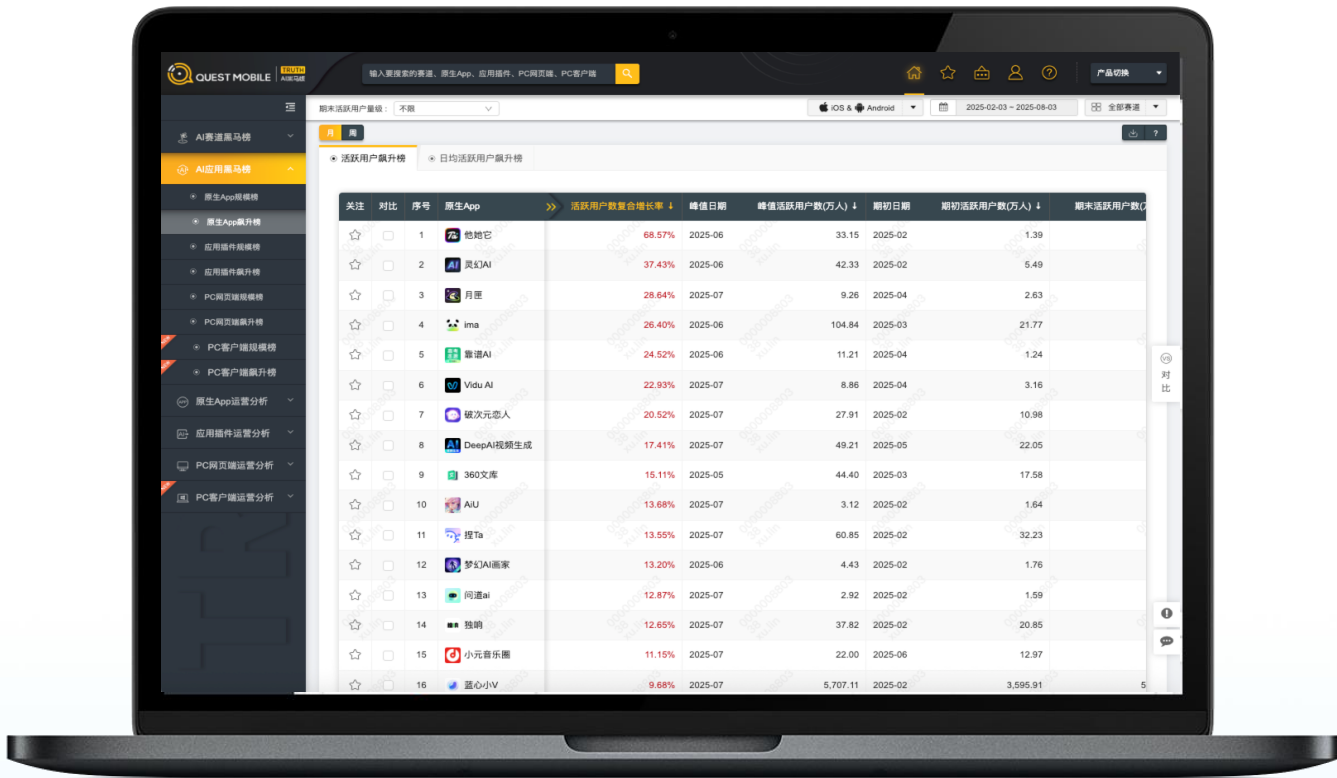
QUEST MOBILE TRUTH AI黑马榜

输入要搜索的赛道、原生App、应用插件、PC网页端、PC客户端

产品切换

AI赛道黑马榜
AI应用黑马榜
原生App规模榜
原生App飙升榜
应用插件规模榜
应用插件飙升榜
PC网页端规模榜
PC网页端飙升榜
PC客户端规模榜
PC客户端飙升榜
原生App运营分析
应用插件运营分析
PC网页端运营分析
PC客户端运营分析

期末活跃用户量级： 不限

iOS & Android

2025-02-03 ~ 2025-08-03

全部赛道

月 周

活跃用户飙升榜 日均活跃用户飙升榜

| 关注 | 对比 | 序号 | 原生App | 活跃用户数复合增长率 ↓ | 峰值日期 | 峰值活跃用户数(万人) ↓ | 期初日期 | 期初活跃用户数(万人) ↓ | 期末活跃用户数( |
|---|---|---|---|---|---|---|---|---|---|
| | | 1 | 他她它 | 68.57% | 2025-06 | 33.15 | 2025-02 | 1.39 | |
| | | 2 | 灵幻AI | 37.43% | 2025-06 | 42.33 | 2025-02 | 5.49 | |
| | | 3 | 月匣 | 28.64% | 2025-07 | 9.26 | 2025-04 | 2.63 | |
| | | 4 | ima | 26.40% | 2025-06 | 104.84 | 2025-03 | 21.77 | |
| | | 5 | 靠谱AI | 24.52% | 2025-06 | 11.21 | 2025-04 | 1.24 | |
| | | 6 | Vidu AI | 22.93% | 2025-07 | 8.86 | 2025-04 | 3.16 | |
| | | 7 | 破次元恋人 | 20.52% | 2025-07 | 27.91 | 2025-02 | 10.98 | |
| | | 8 | DeepAI视频生成 | 17.41% | 2025-07 | 49.21 | 2025-05 | 22.05 | |
| | | 9 | 360文库 | 15.11% | 2025-05 | 44.40 | 2025-03 | 17.58 | |
| | | 10 | AiU | 13.68% | 2025-07 | 3.12 | 2025-02 | 1.64 | |
| | | 11 | 捏Ta | 13.55% | 2025-07 | 60.85 | 2025-02 | 32.23 | |
| | | 12 | 梦幻AI画家 | 13.20% | 2025-06 | 4.43 | 2025-02 | 1.76 | |
| | | 13 | 问道ai | 12.87% | 2025-07 | 2.92 | 2025-02 | 1.59 | |
| | | 14 | 独响 | 12.65% | 2025-07 | 37.82 | 2025-02 | 20.85 | |
| | | 15 | 小元音乐圈 | 11.15% | 2025-07 | 22.00 | 2025-06 | 12.97 | |
| | | 16 | 蓝心小V | 9.68% | 2025-07 | 5,707.11 | 2025-02 | 3,595.91 | 5 |

对比